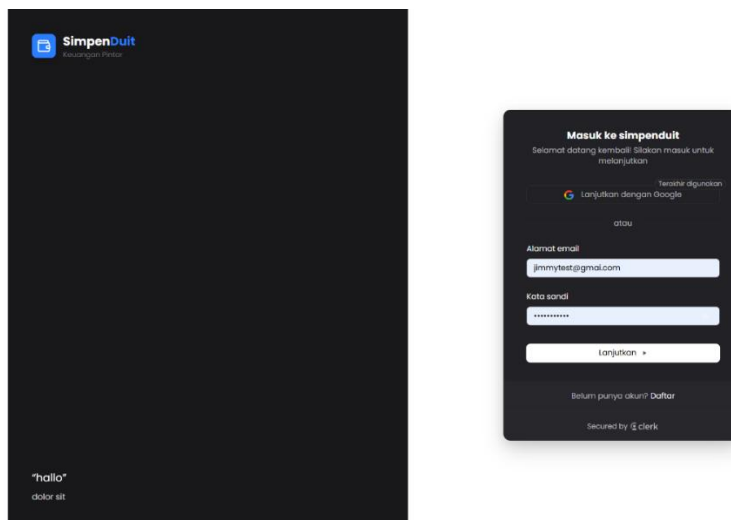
SimpenDuit
Keuangan Pintar

"hallo"
dolor sit

Masuk ke simpenduit
Selamat datang kembali! Silakan masuk untuk melanjutkan

Terakhir digunakan
Lanjutkan dengan Google

atau

Alamat email
jimmytest@gmail.com

Kata sandi
••••••••••••

Lanjutkan ▸

Belum punya akun? Daftar

Secured by clerk